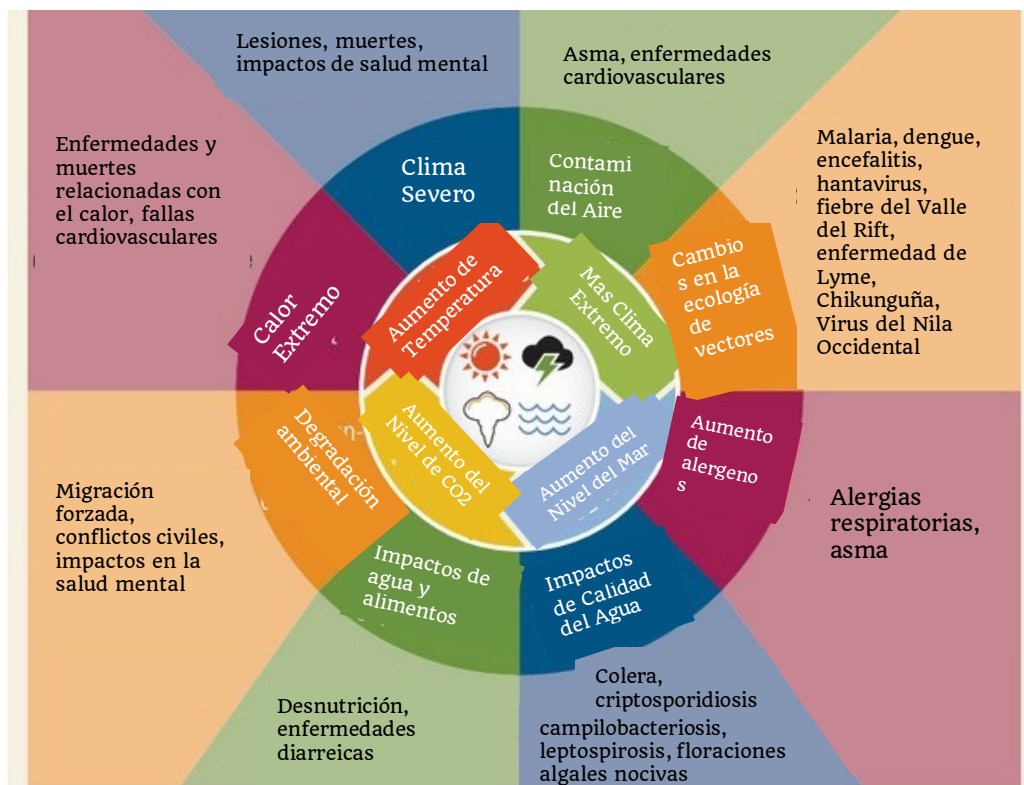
Lesiones, muertes, impactos de salud mental

Asma, enfermedades cardiovasculares

Enfermedades y muertes relacionadas con el calor, fallas cardiovasculares

Malaria, dengue, encefalitis, hantavirus, fiebre del Valle del Rift, enfermedad de Lyme, Chikunguña, Virus del Nila Occidental

Clima Severo

Contami nación del Aire

Cambio s en la ecología de vectores

Calor Extremo

Aumento de Temperatura

Mas Clima Extremo

Aumento del Nivel de CO2

Aumento del Nivel del Mar

Degradación ambiental

Aumento de alergeno s

Alergias respiratorias, asma

Migración forzada, conflictos civiles, impactos en la salud mental

Impactos de agua y alimentos

Impactos de Calidad del Agua

Colera, criptosporidiosis campilobacteriosis, leptospirosis, floraciones algales nocivas

Desnutrición, enfermedades diarreicas